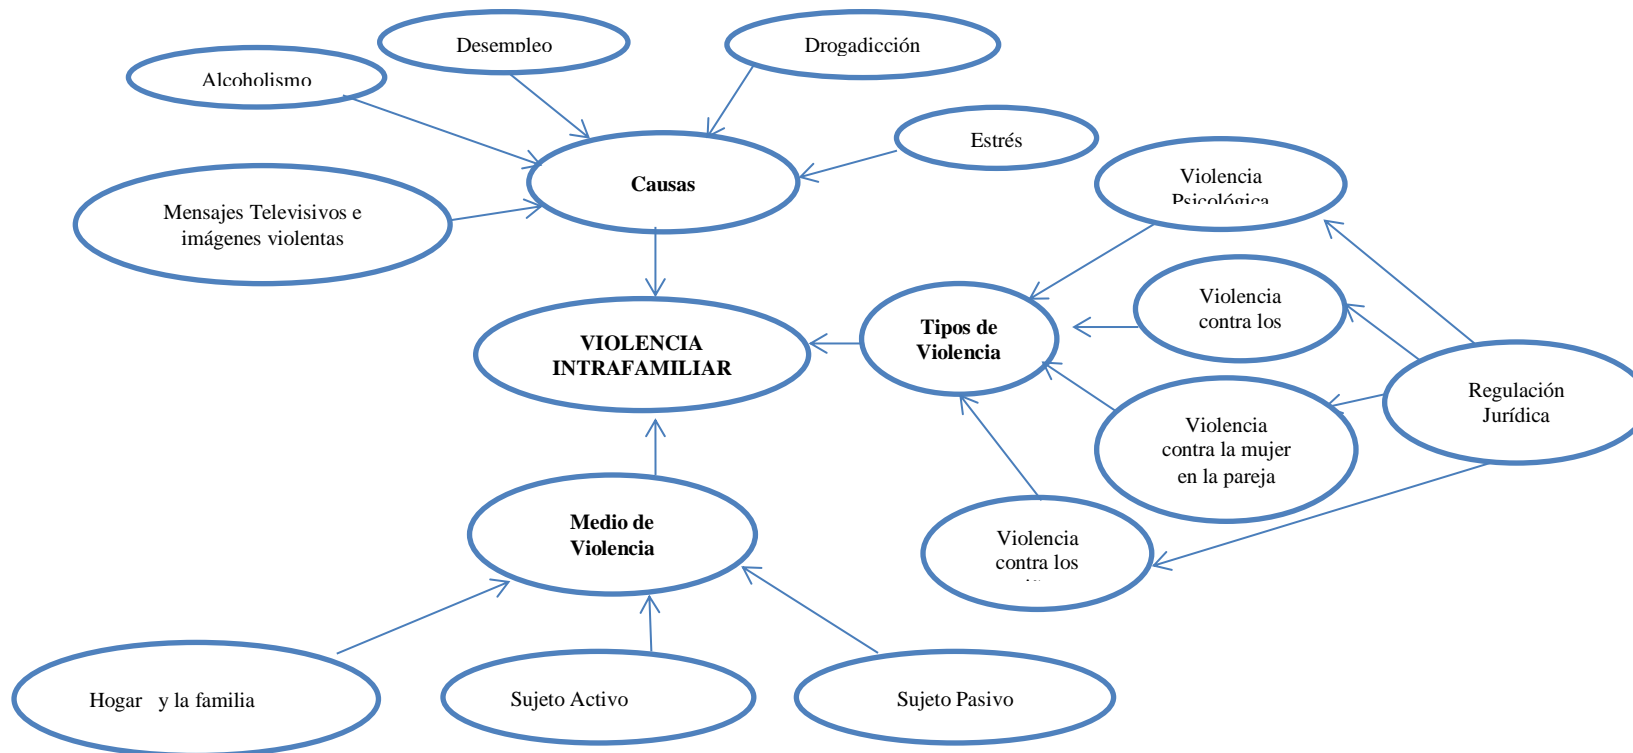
Desempleo

Drogadicción

Alcoholismo

Estrés

Causas

Violencia Psicológica

Mensajes Televisivos e imágenes violentas

Violencia contra los

VIOLENCIA INTRAFAMILIAR

Tipos de Violencia

Regulación Jurídica

Violencia contra la mujer en la pareja

Medio de Violencia

Violencia contra los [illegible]

Hogar y la familia

Sujeto Activo

Sujeto Pasivo